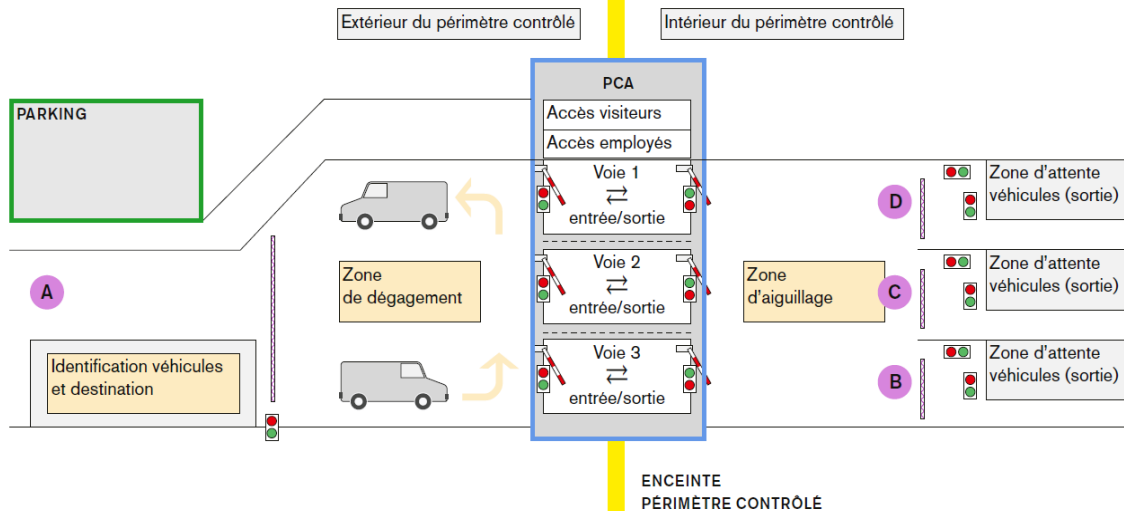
Extérieur du périmètre contrôlé

Intérieur du périmètre contrôlé

PCA

Accès visiteurs

Accès employés

PARKING

Voie 1
⇄
entrée/sortie

Voie 2
⇄
entrée/sortie

Voie 3
⇄
entrée/sortie

Zone d'attente véhicules (sortie)

D

Zone d'attente véhicules (sortie)

C

Zone d'attente véhicules (sortie)

B

A

Zone de dégagement

Zone d'aiguillage

Identification véhicules et destination

ENCEINTE
PÉRIMÈTRE CONTRÔLÉ